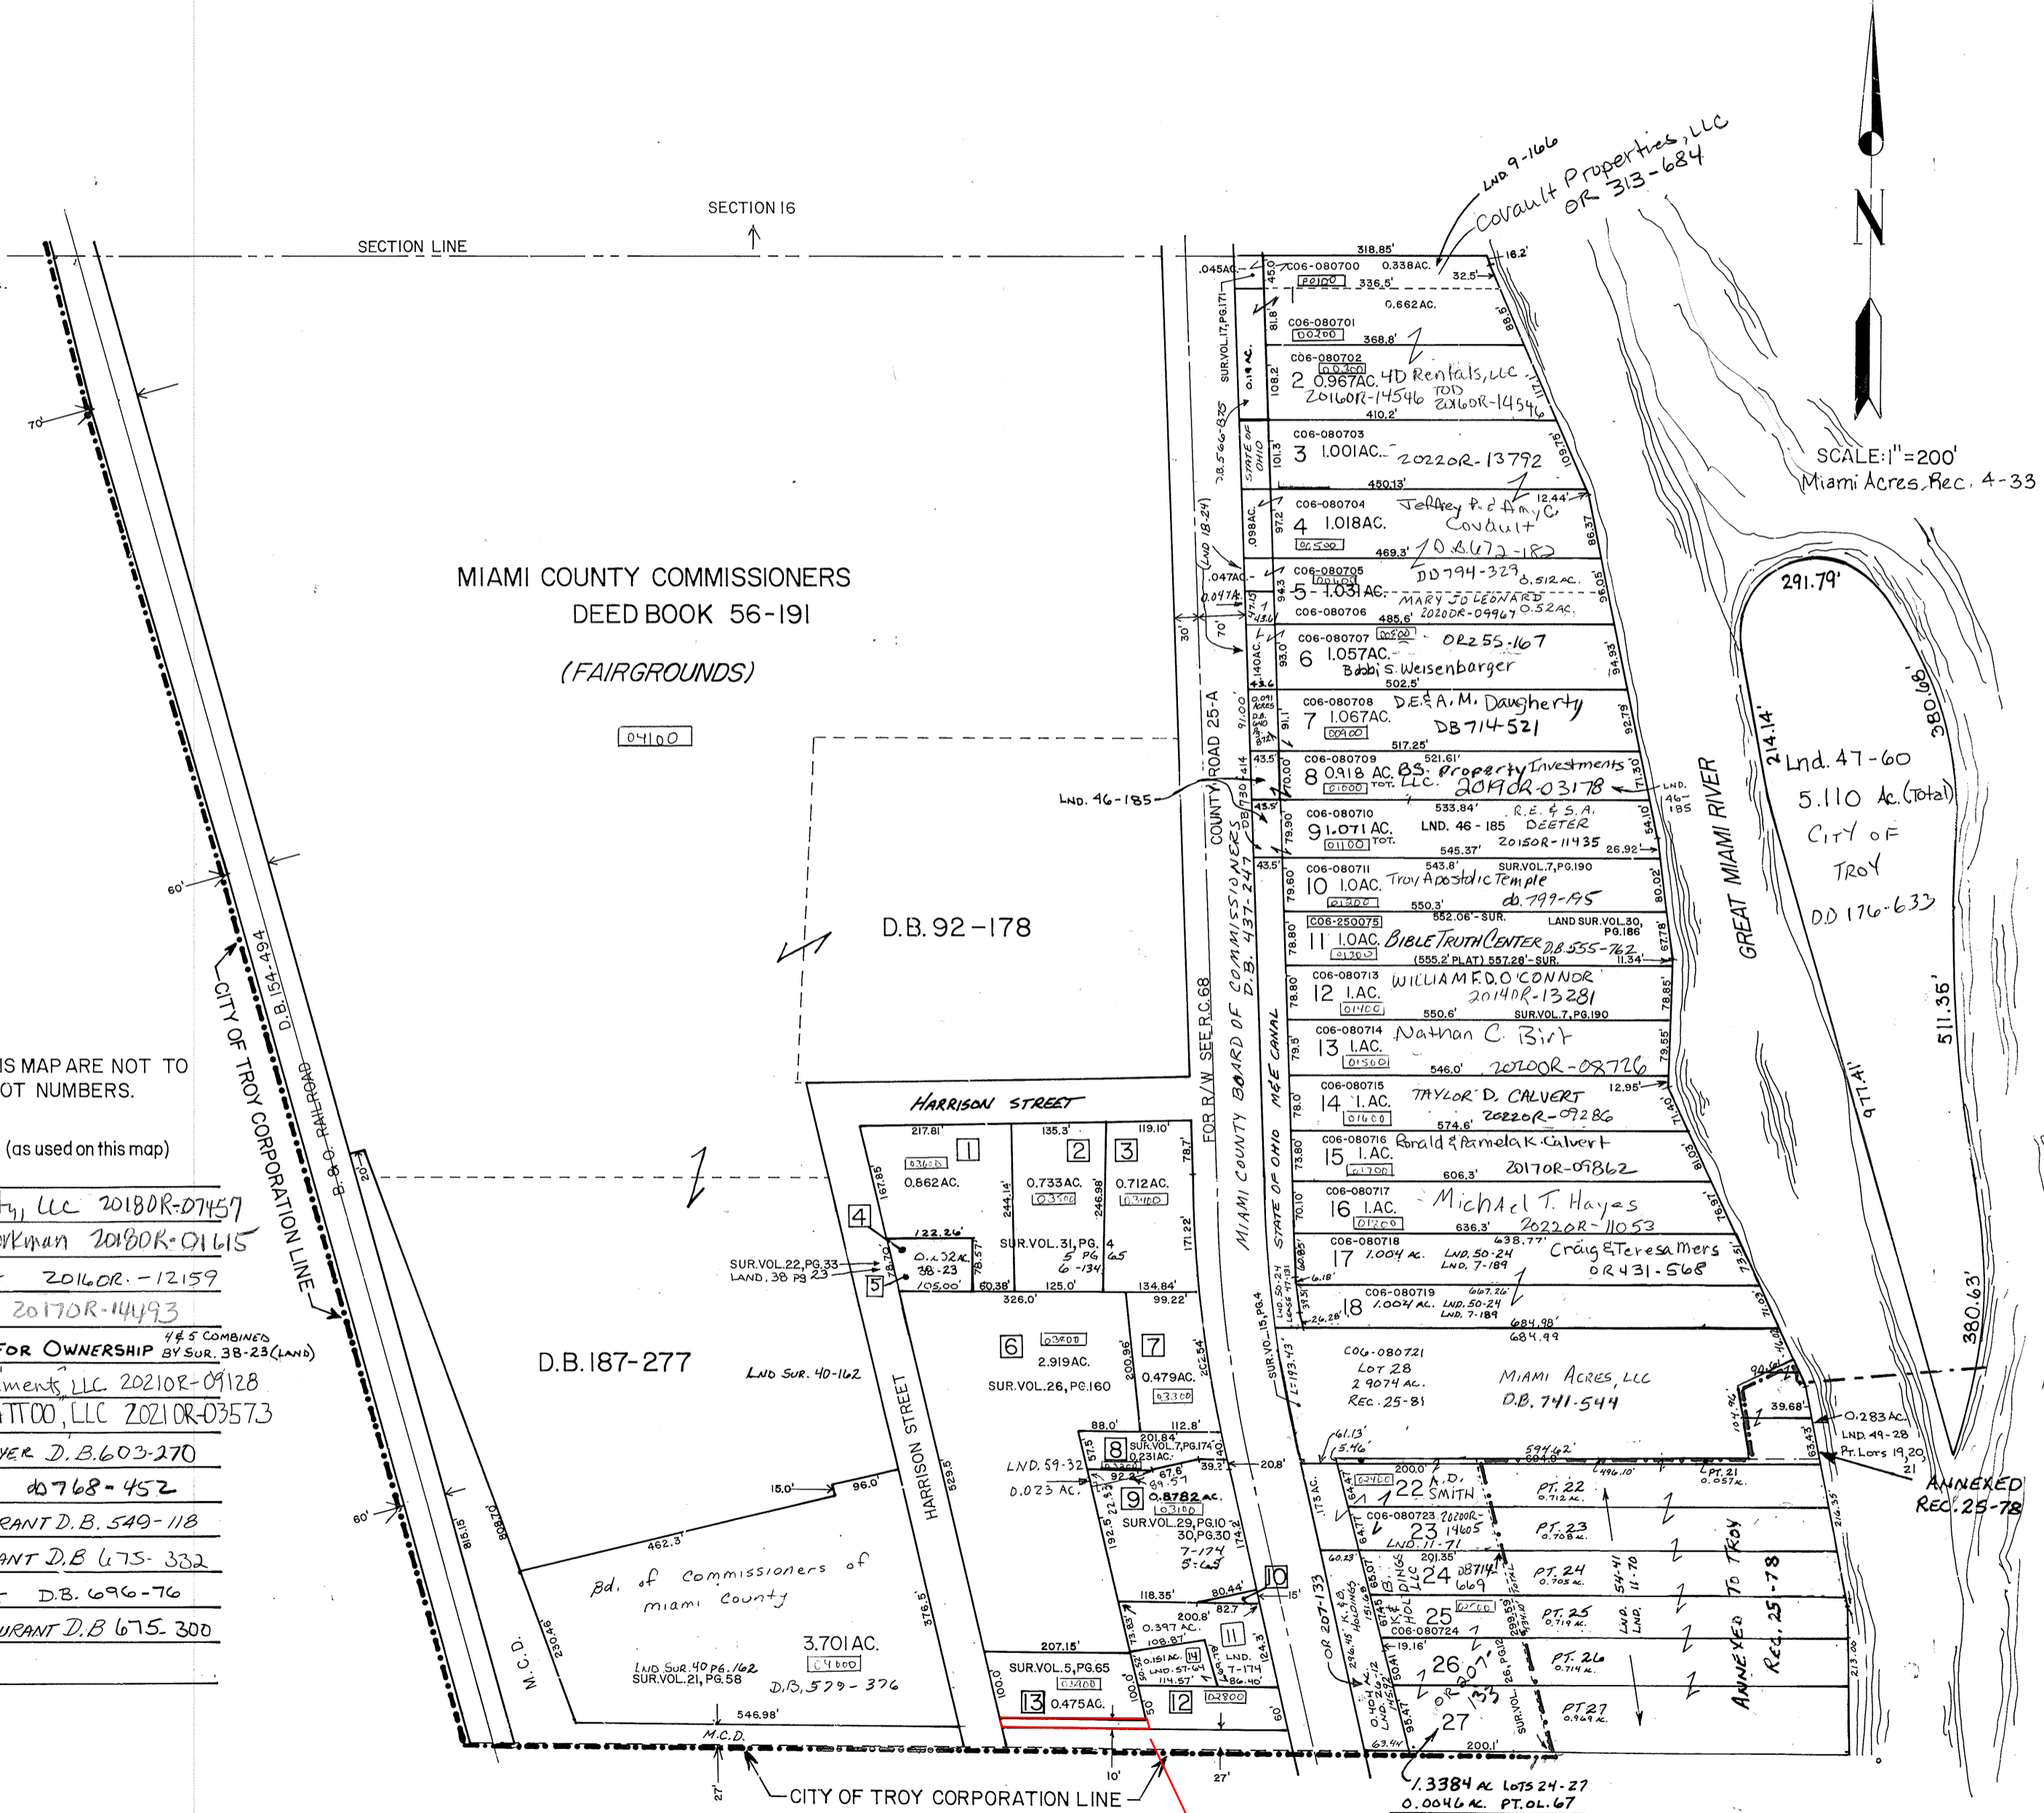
SECTION 16
SECTION LINE
LND. 9-166
Covault Properties, LLC
OR 313-684
N
SCALE: 1"=200'
Miami Acres Rec. 4-33

318.85'
.045AC. 45.0 C06-080700 0.338AC. 32.5' 16.2'
00100 336.5'
0.662AC.
81.8' 88.5'
C06-080701
00200 368.8'
C06-080702
00300
2 0.967AC. 4D Rentals, LLC
2016OR-14546 TOD 2016OR-14546
410.2'
C06-080703
3 1.001AC. 2022OR-13792
450.13'
C06-080704 Jeffrey R. & Amy C. Covault
4 1.018AC. 12.44'
00500 469.3' D.B.672-182
.047AC. C06-080705
00600 DD794-329 0.512AC.
5 1.031AC. MARY JO LEONARD 2020OR-09967 0.52AC.
C06-080706 485.6'
C06-080707 00800 OR255-167
6 1.057AC.
Bobbi S. Weisenbarger
502.5'
C06-080708 D.E. & A.M. Daugherty
7 1.067AC. DB714-521
00900 517.25'
C06-080709 521.61'
8 0.918 AC. BS Property Investments LLC 2019OR-03178
01000 TOT.
C06-080710 533.84' R.E. & S.A. DEETER
9 1.071 AC. LND. 46-185 2015OR-11435
01100 TOT. 545.37' 26.92'
C06-080711 543.8' SUR.VOL.7,PG.190
10 1.0AC. Troy Apostolic Temple db.799-195
01200 550.3'
C06-250075 552.06'-SUR. LAND SUR.VOL.30, PG.186
11 1.0AC. BIBLE TRUTH CENTER D.B.555-762
01300 (555.2' PLAT) 557.28'-SUR. 11.34'
C06-080713 WILLIAM F. D. O'CONNOR
12 1.AC. 2014OR-13281
01400 550.6' SUR.VOL.7,PG.190
C06-080714 Nathan C. Birt
13 1.AC.
01500 546.0' 2020OR-08726
C06-080715 TAYLOR D. CALVERT
14 1.AC. 2022OR-09286 12.95'
01600 574.6'
C06-080716 Ronald & Pamela K. Calvert
15 1.AC.
01700 606.3' 2017OR-09862
C06-080717 Michael T. Hayes
16 1.AC.
01800 636.3' 2022OR-11053
C06-080718 638.77' Craig & Teresa Mers
17 1.004 AC. LND. 50-24 LND. 7-189 OR431-568
C06-080719 667.26'
18 1.004 AC. LND. 50-24 LND. 7-189
684.98'
684.99
C06-080721
LOT 28
2.9074 AC.
REC. 25-81
MIAMI ACRES, LLC
D.B. 741-544

MIAMI COUNTY COMMISSIONERS
DEED BOOK 56-191
(FAIRGROUNDS)
04100
D.B. 92-178
D.B. 187-277
LND SUR. 40-162
LND. 46-185
COUNTY ROAD 25-A
MIAMI COUNTY BOARD OF COMMISSIONERS D.B. 437-247
STATE OF OHIO M&E CANAL
FOR R/W SEE R.C. 68
SUR.VOL.17,PG.171
GREAT MIAMI RIVER
291.79'
214.14'
380.68'
Lnd. 47-60
5.110 Ac. (Total)
CITY OF TROY
DD 176-633
511.36'
977.41'
380.63'
0.283 AC. LND. 49-28 Pt. Lots 19,20,21
ANNEXED REC. 25-78
ANNEXED TO TROY REC. 25-78

HARRISON STREET
217.81' 1 02600 0.862AC.
135.3' 2 0.733AC. 03500
119.10' 3 0.712AC. 03400
4 122.26'
5 0.132AC. 38-23 105.00'
SUR.VOL.22,PG.33 LAND.38 PG 23
SUR.VOL.31,PG. 5 PG 6-134 4 & 5
60.38' 125.0' 134.84'
326.0' 99.22'
6 03800 2.919AC. SUR.VOL.26,PG.160
7 0.479AC. 03300
88.0' 201.84' 112.8'
8 SUR.VOL.7,PG.174 0.231AC.
LND. 59-32 0.023 AC.
9 0.8782AC. 03100 SUR.VOL.29,PG.10 30,PG.30 7-174 5-63
118.35' 80.44' 10
0.397 AC. 108.87' 200.8' 82.7
11 LND. 7-174
14 0.151AC. LND.57-64 114.57' 86.40
207.15' SUR.VOL.5,PG.65
13 0.475AC.
12 02800
HARRISON STREET
529.5'
376.5'
15.0' 96.0'
462.3'
Bd. of Commissioners of Miami County
3.701AC.
LND SUR.40 PG.162 SUR.VOL.21,PG.58 04000
D.B.579-376
546.98'
M.C.D.
M.C.D.
230.46'
815.15'
808.70'
B. & O. RAILROAD
D.B. 154-494
CITY OF TROY CORPORATION LINE
CITY OF TROY CORPORATION LINE
70'
60'
60'
20'
10'
27'
27'

IS MAP ARE NOT TO
OT NUMBERS.
(as used on this map)
ty, LLC 2018OR-07457
rkman 2018OR-01615
2016OR-12159
2017OR-14493
FOR OWNERSHIP 4&5 COMBINED BY SUR. 38-23 (LAND)
ments, LLC 2021OR-09128
TTOO, LLC 2021OR-03573
YER D.B.603-270
db768-452
RANT D.B. 549-118
ANT D.B 675-332
D.B. 696-76
URANT D.B 675-300

22 A.D. SMITH 02400
C06-080723 2020OR-14605
23 LND. 11-71
201.35' DB714-669
24 K&B HOLDINGS LLC
25 02500 C06-080724
26
27
OR 207-133
PT. 22 0.712 AC.
PT. 23 0.708 AC.
PT. 24 0.705 AC.
PT. 25 0.714 AC.
PT. 26 0.714 AC.
PT. 27 0.969 AC.
PT. 21 0.057 AC.
594.62' 604.0' 496.10'
200.0' 200.1'
1.3384 AC LOTS 24-27
0.0046 AC. PT. OL. 67